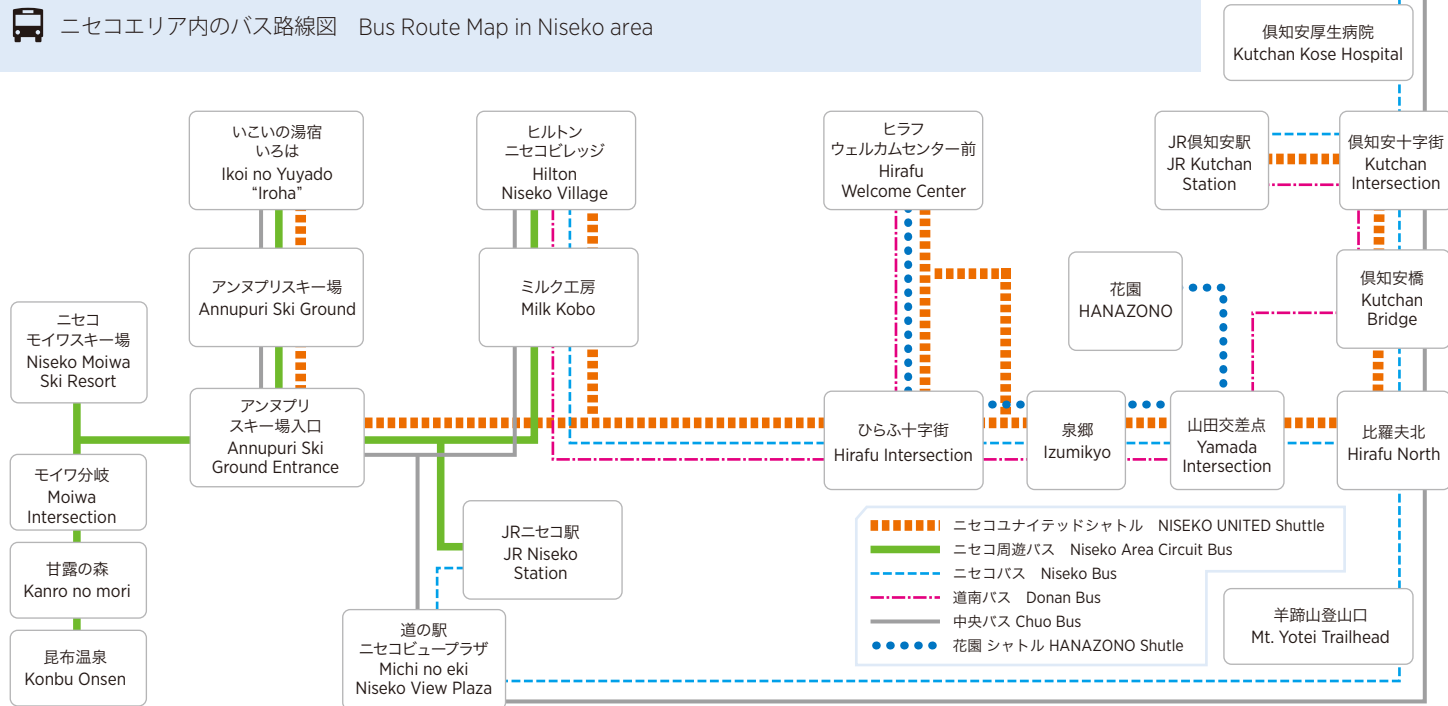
ニセコエリア内のバス路線図　Bus Route Map in Niseko area

倶知安厚生病院
Kutchan Kose Hospital

いこいの湯宿
いろは
Ikoi no Yuyado
“Iroha”

ヒルトン
ニセコビレッジ
Hilton
Niseko Village

ヒラフ
ウェルカムセンター前
Hirafu
Welcome Center

JR倶知安駅
JR Kutchan
Station

倶知安十字街
Kutchan
Intersection

アンヌプリスキー場
Annupuri Ski Ground

ミルク工房
Milk Kobo

花園
HANAZONO

倶知安橋
Kutchan
Bridge

ニセコ
モイワスキー場
Niseko Moiwa
Ski Resort

アンヌプリ
スキー場入口
Annupuri Ski
Ground Entrance

ひらふ十字街
Hirafu Intersection

泉郷
Izumikyo

山田交差点
Yamada
Intersection

比羅夫北
Hirafu North

モイワ分岐
Moiwa
Intersection

JRニセコ駅
JR Niseko
Station

甘露の森
Kanro no mori

昆布温泉
Konbu Onsen

道の駅
ニセコビュープラザ
Michi no eki
Niseko View Plaza

ニセコユナイテッドシャトル　NISEKO UNITED Shuttle
ニセコ周遊バス　Niseko Area Circuit Bus
ニセコバス　Niseko Bus
道南バス　Donan Bus
中央バス Chuo Bus
花園 シャトル HANAZONO Shutle

羊蹄山登山口
Mt. Yotei Trailhead